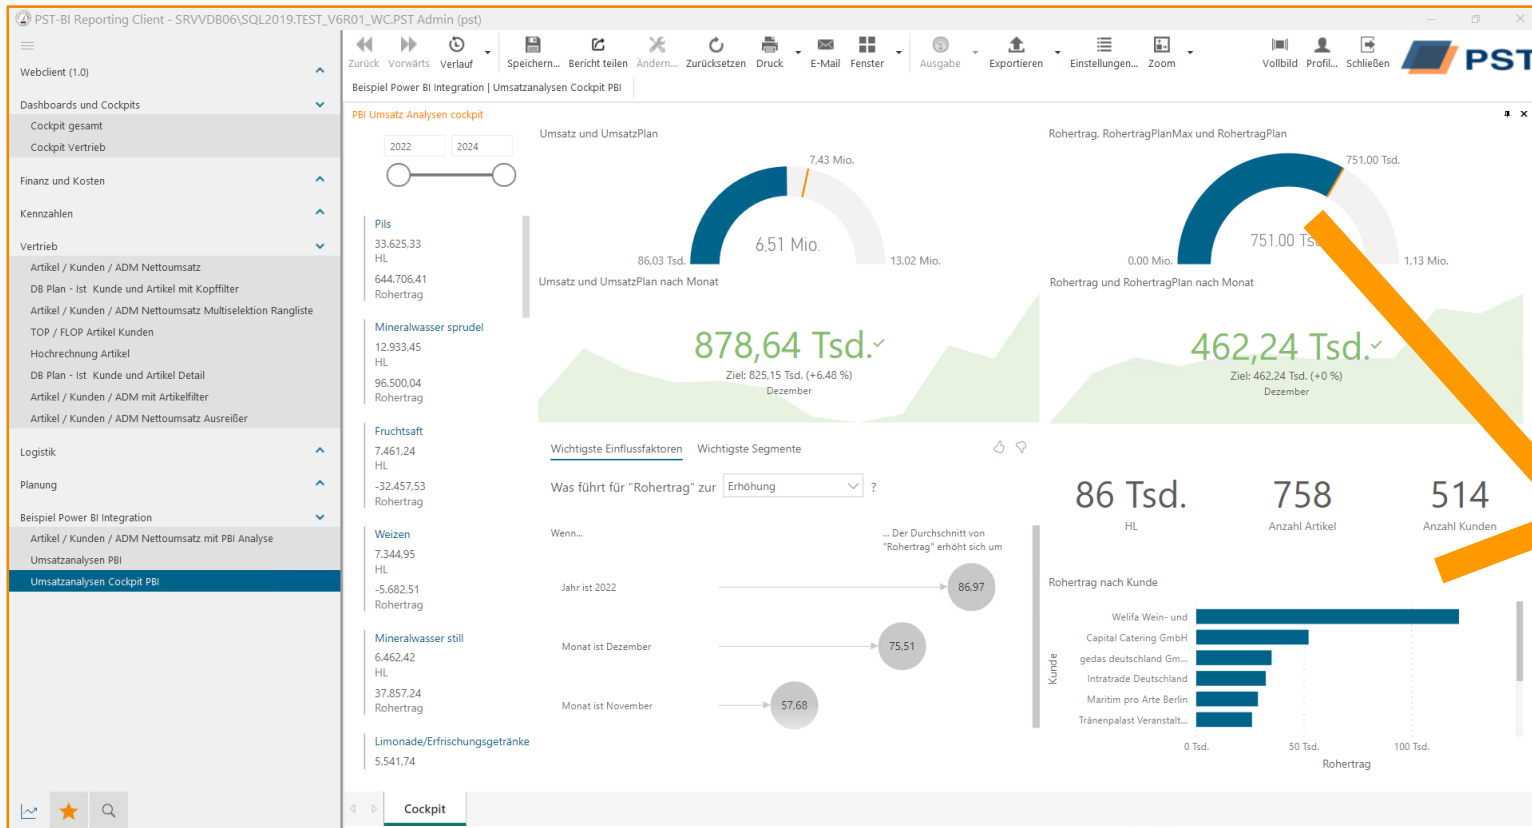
PST-BI Reporting Client - SRVVDB06\SQL2019.TEST_V6R01_WC.PST Admin (pst)

Zurück Vorwärts Verlauf Speichern... Bericht teilen Ändern... Zurücksetzen Druck E-Mail Fenster Ausgabe Exportieren Einstellungen... Zoom Vollbild Profil... Schließen

PST

Webclient (1.0)

Dashboards und Cockpits
Cockpit gesamt
Cockpit Vertrieb

Finanz und Kosten

Kennzahlen

Vertrieb
Artikel / Kunden / ADM Nettoumsatz
DB Plan - Ist Kunde und Artikel mit Kopffilter
Artikel / Kunden / ADM Nettoumsatz Multiselektion Rangliste
TOP / FLOP Artikel Kunden
Hochrechnung Artikel
DB Plan - Ist Kunde und Artikel Detail
Artikel / Kunden / ADM mit Artikelfilter
Artikel / Kunden / ADM Nettoumsatz Ausreißer

Logistik

Planung

Beispiel Power BI Integration
Artikel / Kunden / ADM Nettoumsatz mit PBI Analyse
Umsatzanalysen PBI
Umsatzanalysen Cockpit PBI

Beispiel Power BI Integration | Umsatzanalysen Cockpit PBI

PBI Umsatz Analysen cockpit

2022 2024

Pils
33.625,33
HL
644.706,41
Rohertrag

Mineralwasser sprudel
12.933,45
HL
96.500,04
Rohertrag

Fruchtsaft
7.461,24
HL
-32.457,53
Rohertrag

Weizen
7.344,95
HL
-5.682,51
Rohertrag

Mineralwasser still
6.462,42
HL
37.857,24
Rohertrag

Limonade/Erfrischungsgetränke
5.541,74

Umsatz und UmsatzPlan
7,43 Mio.
6,51 Mio.
86,03 Tsd.
13,02 Mio.

Rohertrag, RohertragPlanMax und RohertragPlan
751,00 Tsd.
751,00 Ts
0,00 Mio.
1,13 Mio.

Umsatz und UmsatzPlan nach Monat
878,64 Tsd.
Ziel: 825,15 Tsd. (+6,48 %)
Dezember

Rohertrag und RohertragPlan nach Monat
462,24 Tsd.
Ziel: 462,24 Tsd. (+0 %)
Dezember

Wichtigste Einflussfaktoren Wichtigste Segmente

Was führt für "Rohertrag" zur Erhöhung ?

Wenn...
... Der Durchschnitt von "Rohertrag" erhöht sich um

Jahr ist 2022 86,97
Monat ist Dezember 75,51
Monat ist November 57,68

86 Tsd.
HL
758
Anzahl Artikel
514
Anzahl Kunden

Rohertrag nach Kunde
Welifa Wein- und
Capital Catering GmbH
gedas deutschland Gm...
Intratrade Deutschland
Maritim pro Arte Berlin
Tränenpalast Veranstalt...
Kunde
0 Tsd. 50 Tsd. 100 Tsd.
Rohertrag

Cockpit